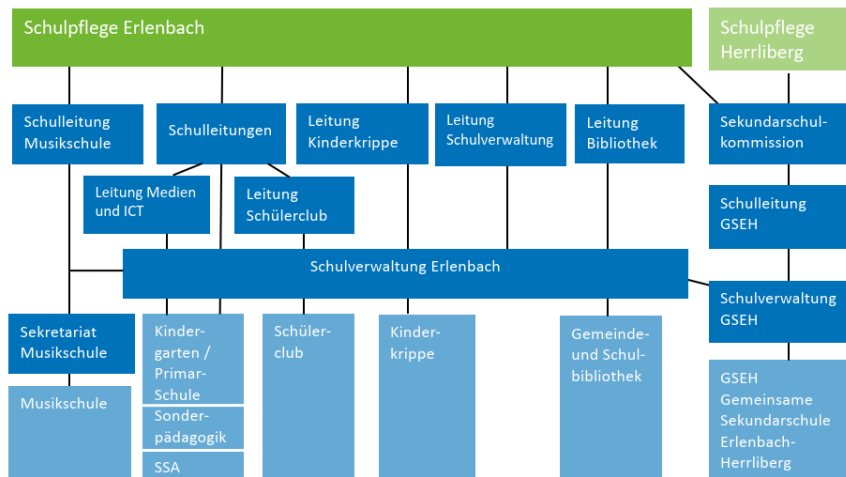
Schulpflege Erlenbach

Schulpflege Herrliberg

Schulleitung Musikschule

Schulleitungen

Leitung Kinderkrippe

Leitung Schulverwaltung

Leitung Bibliothek

Sekundarschulkommission

Leitung Medien und ICT

Leitung Schülerclub

Schulleitung GSEH

Schulverwaltung Erlenbach

Schulverwaltung GSEH

Sekretariat Musikschule

Kindergarten / Primar-Schule

Schülerclub

Kinderkrippe

Gemeinde- und Schulbibliothek

GSEH Gemeinsame Sekundarschule Erlenbach-Herrliberg

Musikschule

Sonderpädagogik

SSA